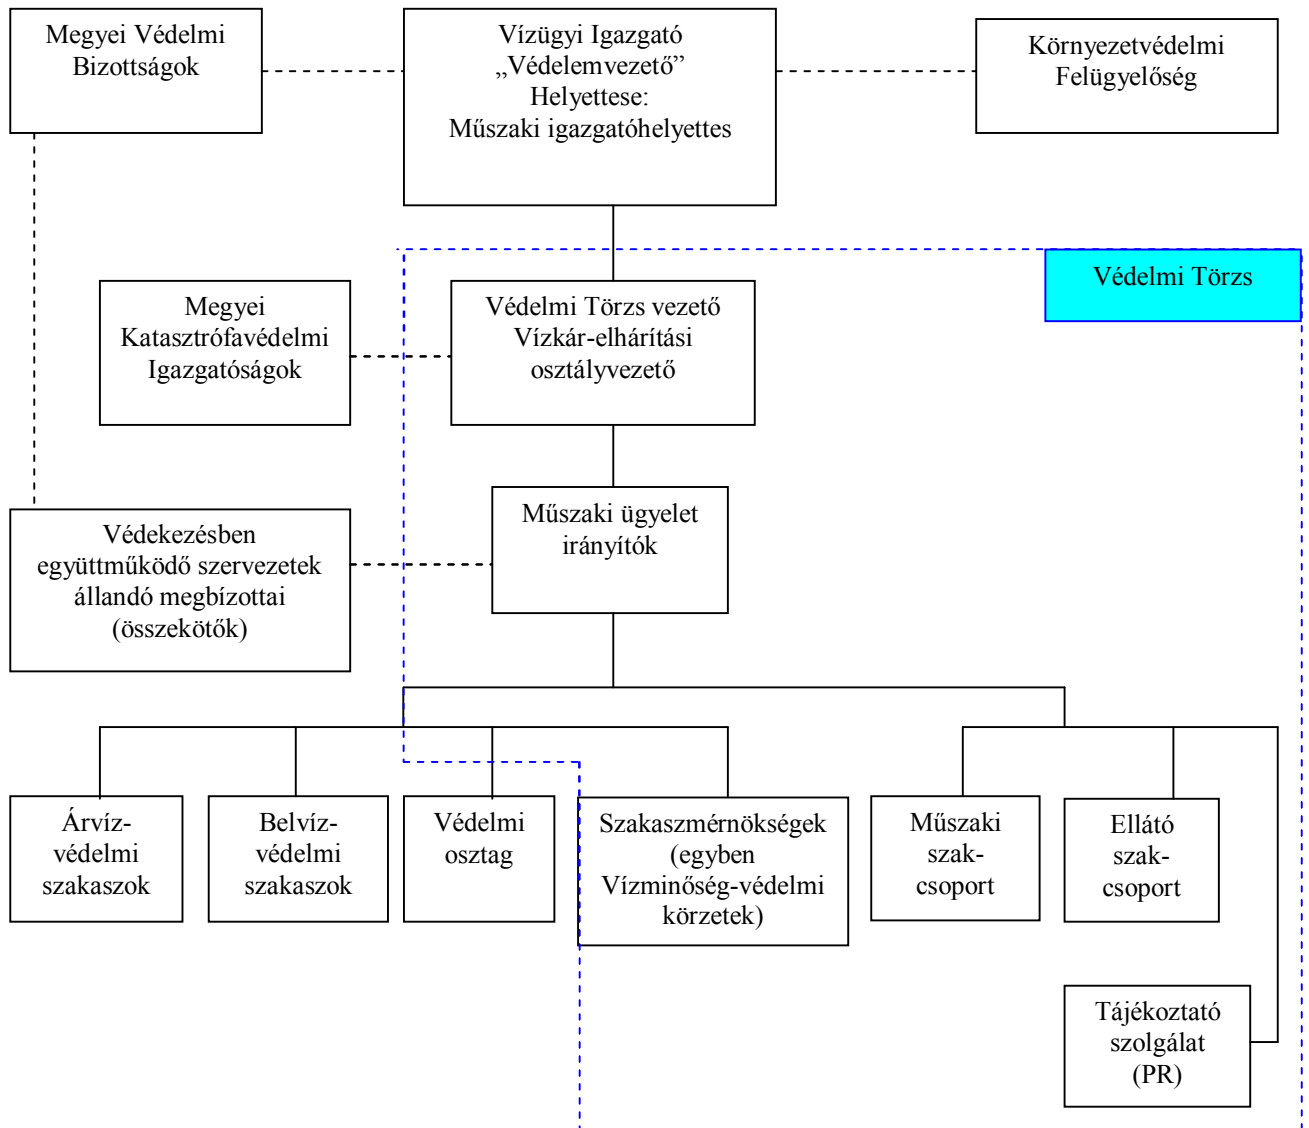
Megyei Védelmi Bizottságok

Vízügyi Igazgató „Védelemvezető” Helyettese: Műszaki igazgatóhelyettes

Környezetvédelmi Felügyelőség

Védelmi Törzs

Megyei Katasztrófavédelmi Igazgatóságok

Védelmi Törzs vezető Vízkár-elhárítási osztályvezető

Védekezésben együttműködő szervezetek állandó megbízottai (összekötők)

Műszaki ügyelet irányítók

Árvíz-védelmi szakaszok

Belvíz-védelmi szakaszok

Védelmi osztag

Szakaszmérnökségek (egyben Vízminőség-védelmi körzetek)

Műszaki szak-csoport

Ellátó szak-csoport

Tájékoztató szolgálat (PR)